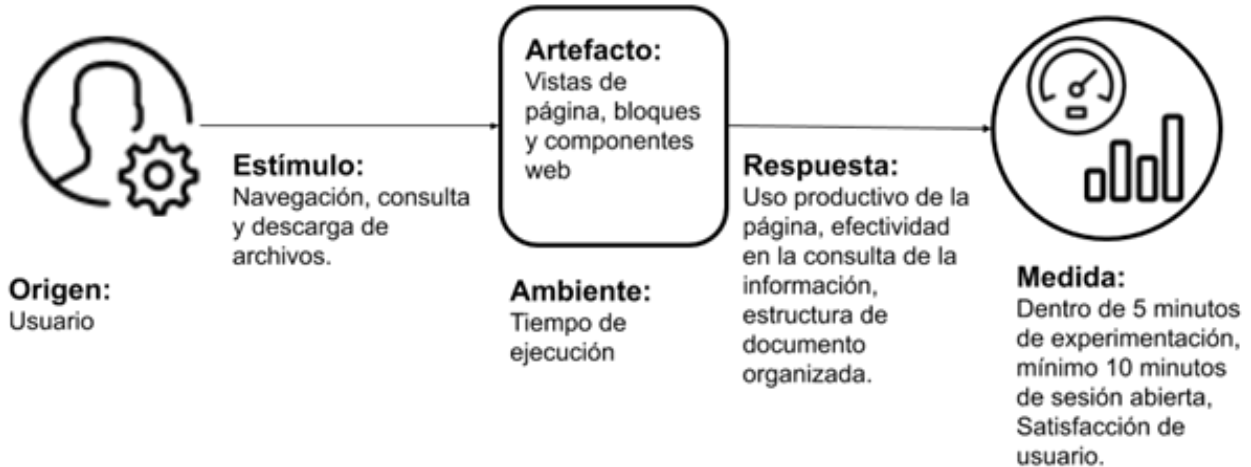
Artefacto:
Vistas de página, bloques y componentes web

Estímulo:
Navegación, consulta y descarga de archivos.

Respuesta:
Uso productivo de la página, efectividad en la consulta de la información, estructura de documento organizada.

Origen:
Usuario

Ambiente:
Tiempo de ejecución

Medida:
Dentro de 5 minutos de experimentación, mínimo 10 minutos de sesión abierta, Satisfacción de usuario.